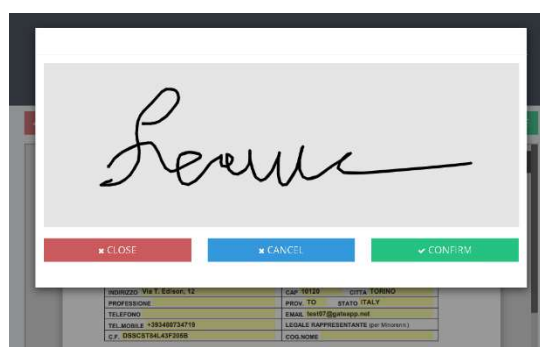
Lemme

✖ CLOSE
✖ CANCEL
✔ CONFIRM

| INDIRIZZO Via T. Edison, 12 | CAP 10120 CITTA TORINO |
|---|---|
| PROFESSIONE | PROV. TO STATO ITALY |
| TELEFONO | EMAIL test07@gatsepp.net |
| TEL.MOBILE +393400734710 | LEGALE RAPPRESENTANTE (per Minorenni) |
| C.F. DSSCST84L43F205B | COG.NOME |